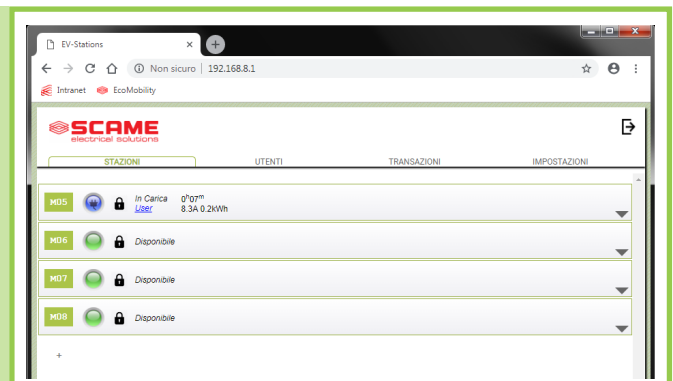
EV-Stations
Non sicuro | 192.168.8.1
Intranet EcoMobility

SCAME
electrical solutions

STAZIONI
UTENTI
TRANSAZIONI
IMPOSTAZIONI

M05 In Carica User $0^h07^m$ 8.3A 0.2kWh
M06 Disponibile
M07 Disponibile
M08 Disponibile
+